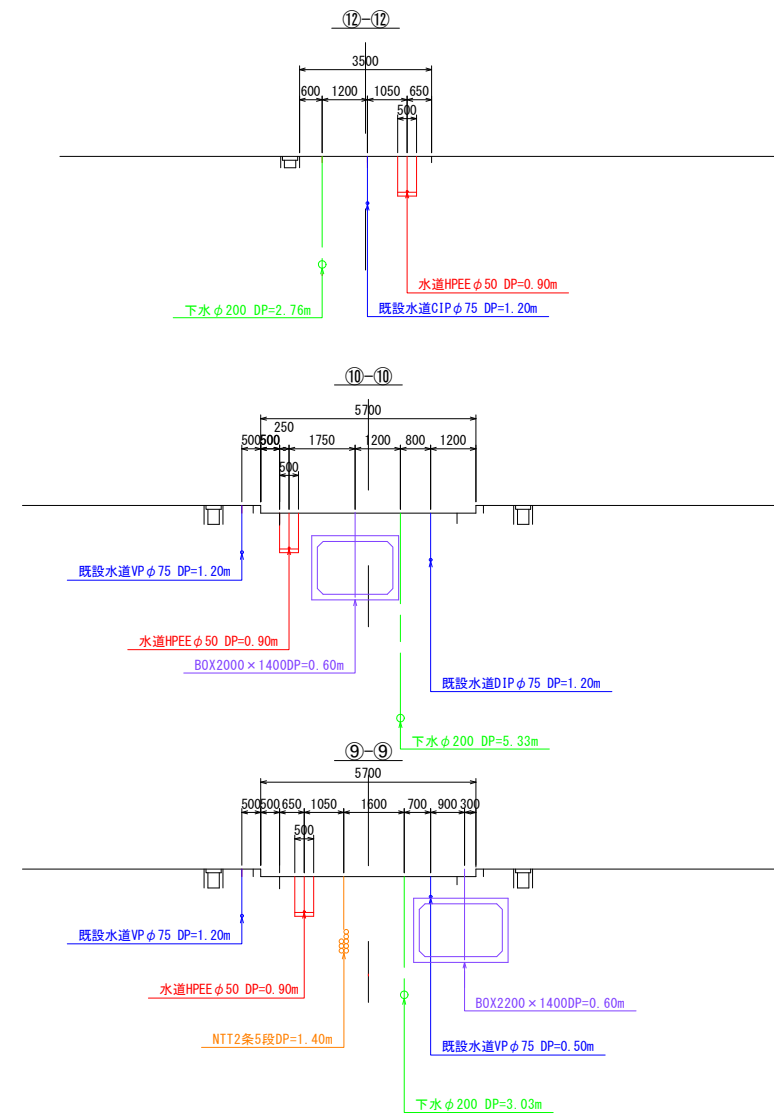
⑫-⑫

3500

600 1200 1050 650

500

水道HPEEφ50 DP=0.90m

既設水道CIPφ75 DP=1.20m

下水φ200 DP=2.76m

⑩-⑩

5700

250

500 500 1750 1200 800 1200

500

既設水道VPφ75 DP=1.20m

水道HPEEφ50 DP=0.90m

BOX2000×1400DP=0.60m

既設水道DIPφ75 DP=1.20m

下水φ200 DP=5.33m

⑨-⑨

5700

500 500 650 1050 1600 700 900 300

500

既設水道VPφ75 DP=1.20m

水道HPEEφ50 DP=0.90m

NTT2条5段DP=1.40m

BOX2200×1400DP=0.60m

既設水道VPφ75 DP=0.50m

下水φ200 DP=3.03m